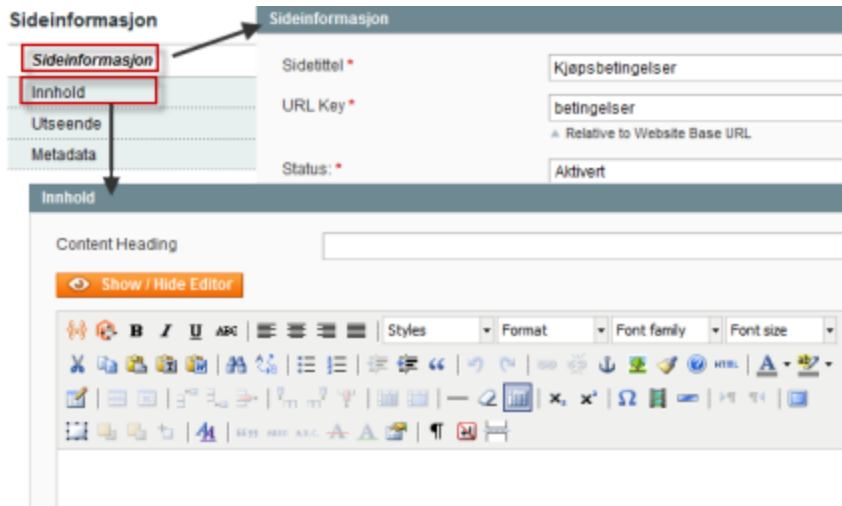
Sideinformasjon

Sideinformasjon

Innhold

Utseende

Metadata

Sideinformasjon

Sidetittel *

Kjøpsbetingelser

URL Key *

betingelser

Relative to Website Base URL

Status: *

Aktivert

Innhold

Content Heading

Show / Hide Editor

Styles

Format

Font family

Font size